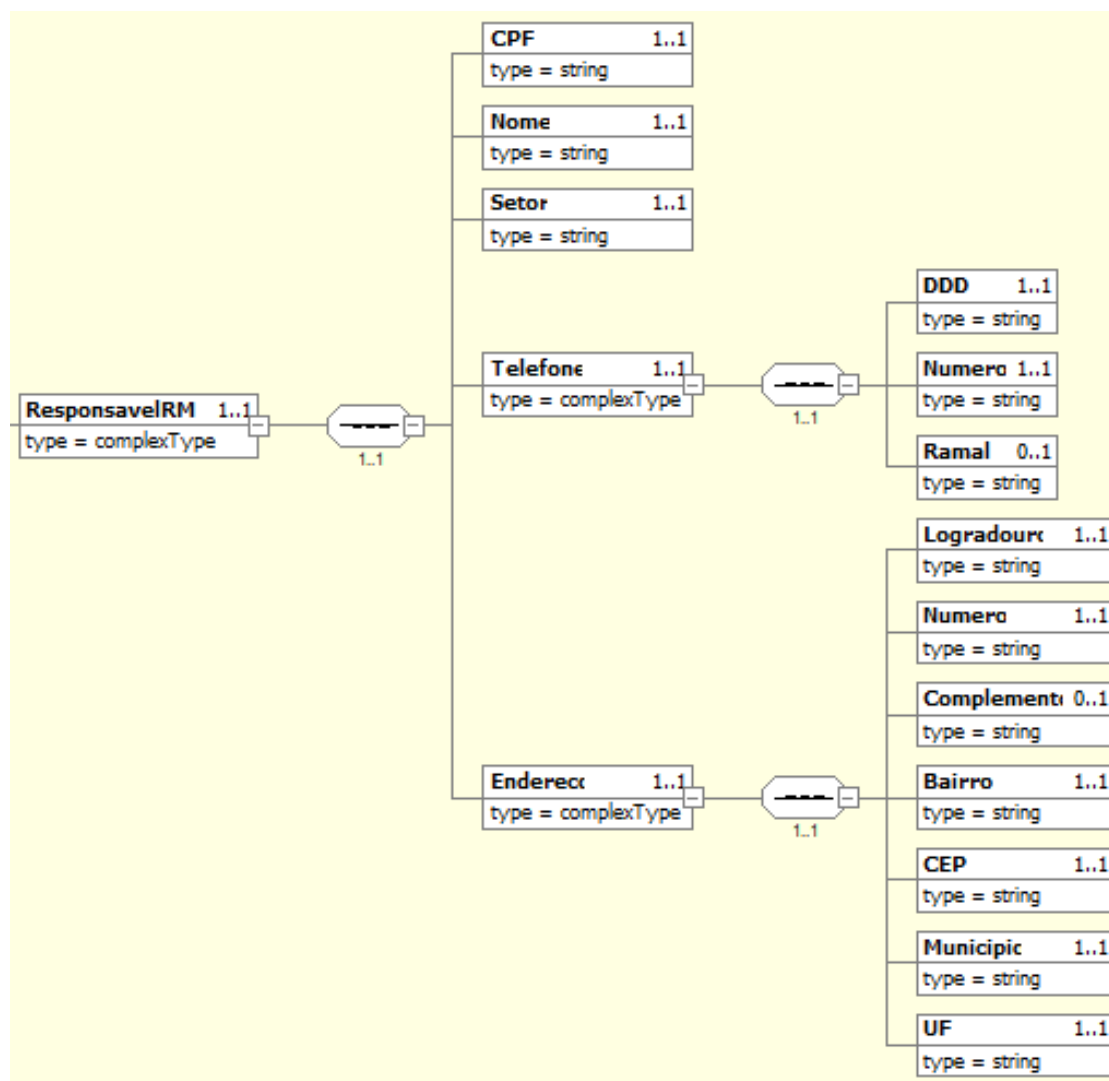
ResponsavelRM 1..1
type = complexType

1..1

CPF 1..1
type = string

Nome 1..1
type = string

Setor 1..1
type = string

Telefone 1..1
type = complexType

1..1

DDD 1..1
type = string

Numero 1..1
type = string

Ramal 0..1
type = string

Endereco 1..1
type = complexType

1..1

Logradouro 1..1
type = string

Numero 1..1
type = string

Complement 0..1
type = string

Bairro 1..1
type = string

CEP 1..1
type = string

Municipio 1..1
type = string

UF 1..1
type = string